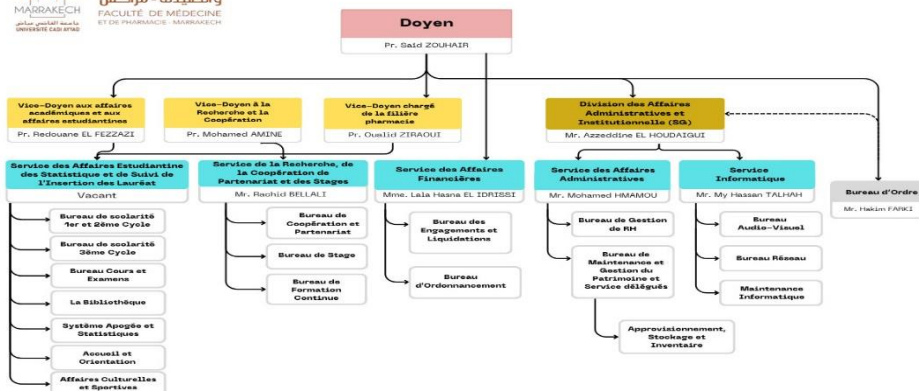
MARRAKECH
جامعة القاضي عياض
UNIVERSITÉ CADI AYYAD
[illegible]
FACULTÉ DE MÉDECINE
ET DE PHARMACIE - MARRAKECH

Doyen
Pr. Said ZOUHAIR

Vice-Doyen aux affaires académiques et aux affaires estudiantines
Pr. Redouane EL FEZZAZI

Vice-Doyen à la Recherche et la Coopération
Pr. Mohamed AMINE

Vice-Doyen chargé de la filière pharmacie
Pr. Oualid ZIRAOUI

Division des Affaires Administratives et Institutionnelle (SG)
Mr. Azzeddine EL HOUDAIGUI

Bureau d'Ordre
Mr. Hakim FARKI

Service des Affaires Estudiantine des Statistique et de Suivi de l'Insertion des Lauréat
Vacant

Bureau de scolarité 1er et 2ème Cycle
Bureau de scolarité 3ème Cycle
Bureau Cours et Examens
La Bibliothèque
Système Apogée et Statistiques
Accueil et Orientation
Affaires Culturelles et Sportives

Service de la Recherche, de la Coopération de Partenariat et des Stages
Mr. Rachid BELLALI

Bureau de Coopération et Partenariat
Bureau de Stage
Bureau de Formation Continue

Service des Affaires Financières
Mme. Lala Hasna EL IDRISSI

Bureau des Engagements et Liquidations
Bureau d'Ordonnancement

Service des Affaires Administratives
Mr. Mohamed HMAMOU

Bureau de Gestion de RH
Bureau de Maintenance et Gestion du Patrimoine et Service délégués
Approvisionnement, Stockage et Inventaire

Service Informatique
Mr. My Hassan TALHAH

Bureau Audio-Visuel
Bureau Réseau
Maintenance Informatique